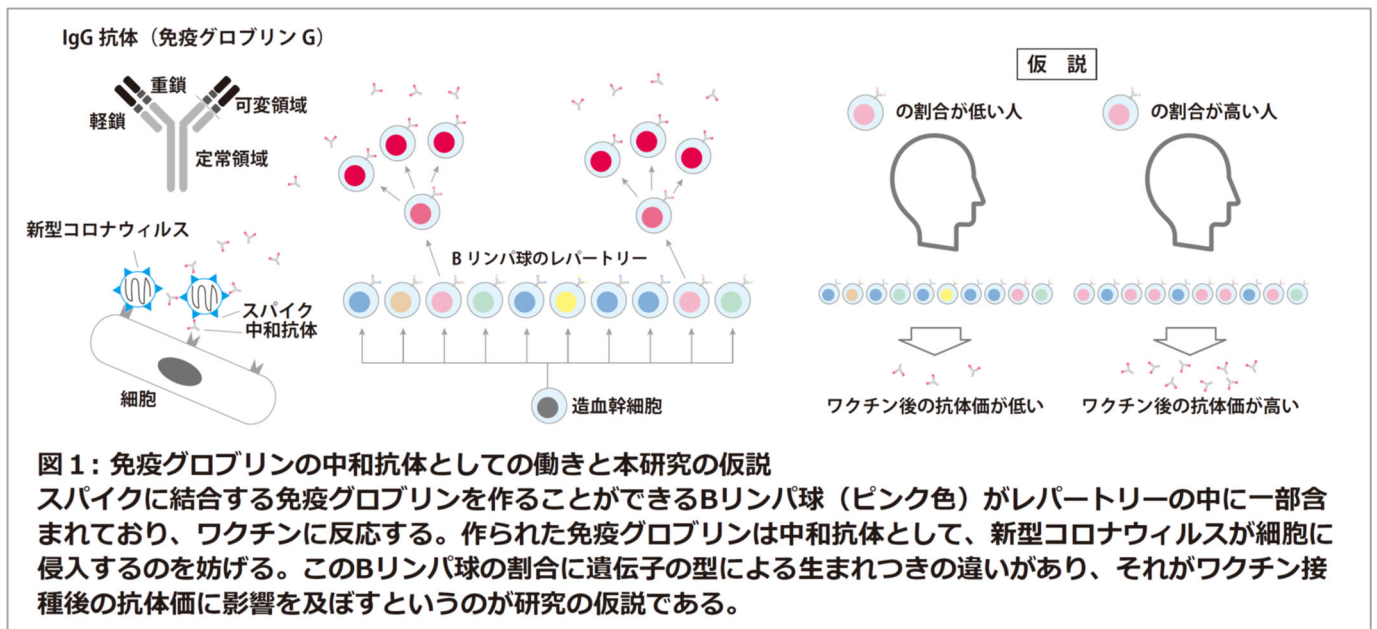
IgG 抗体（免疫グロブリン G）

重鎖
軽鎖
可変領域
定常領域

新型コロナウィルス
スパイク
中和抗体
細胞

B リンパ球のレパートリー

造血幹細胞

仮 説

の割合が低い人

の割合が高い人

ワクチン後の抗体価が低い

ワクチン後の抗体価が高い

図 1：免疫グロブリンの中和抗体としての働きと本研究の仮説
スパイクに結合する免疫グロブリンを作ることができるBリンパ球（ピンク色）がレパートリーの中に一部含まれており、ワクチンに反応する。作られた免疫グロブリンは中和抗体として、新型コロナウィルスが細胞に侵入するのを妨げる。このBリンパ球の割合に遺伝子の型による生まれつきの違いがあり、それがワクチン接種後の抗体価に影響を及ぼすというのが研究の仮説である。